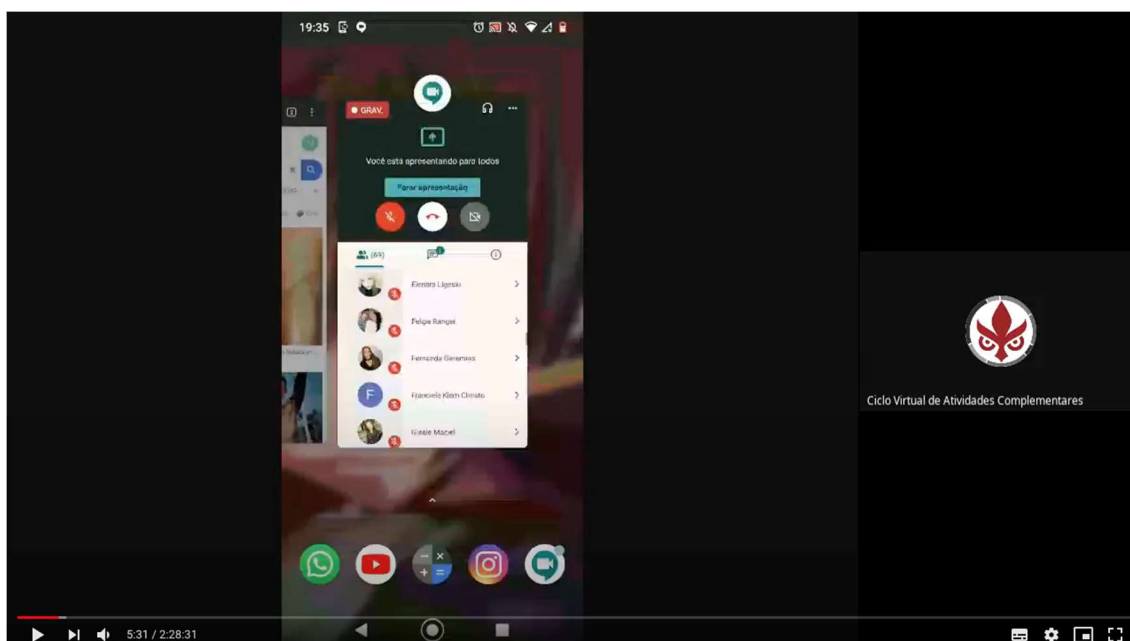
19:35

GRAV.

Você está apresentando para todos

Parar apresentação

(69)

Eleonora Ligeski

Felipe Rangel

Fernanda Generoso

F

Franciele Klein Christo

Gisele Maciel

Ciclo Virtual de Atividades Complementares

5:31 / 2:28:31